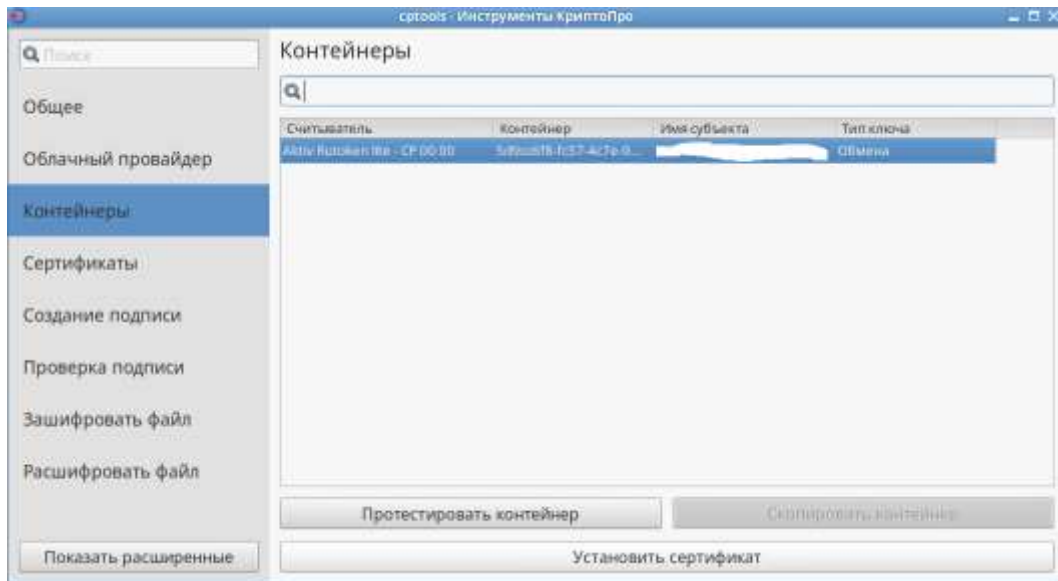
cptools - Инструменты КриптоПро

Поиск

Общее

Облачный провайдер

Контейнеры

Сертификаты

Создание подписи

Проверка подписи

Зашифровать файл

Расшифровать файл

Показать расширенные

Контейнеры

| Считыватель | Контейнер | Имя субъекта | Тип ключа |
|---|---|---|---|
| Aktiv Rutoken lite - CP 00 00 | 5d9ccbf8-fc57-4c7e-0... | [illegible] | Обмена |

Протестировать контейнер

Скопировать контейнер

Установить сертификат